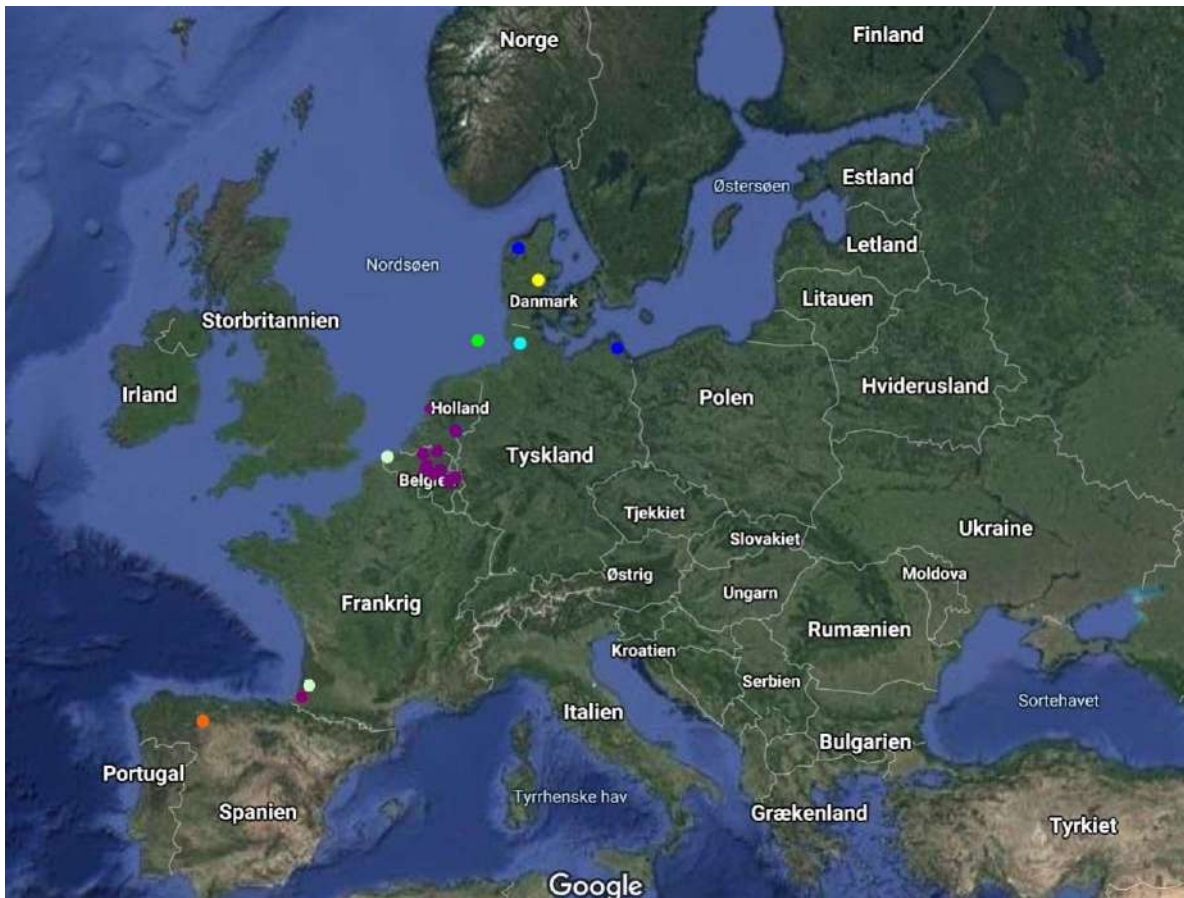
Norge
Finland
Østersøen
Estland
Letland
Nordsøen
Danmark
Litauen
Storbritannien
Irland
Holland
Polen
Hviderusland
Tyskland
Belgien
Tjekkiet
Slovakiet
Ukraine
Østrig
Moldova
Ungarn
Frankrig
Rumænien
Kroatien
Serbien
Sortehavet
Italien
Bulgarien
Portugal
Tyrrhenske hav
Spanien
Grækenland
Tyrkiet
Google